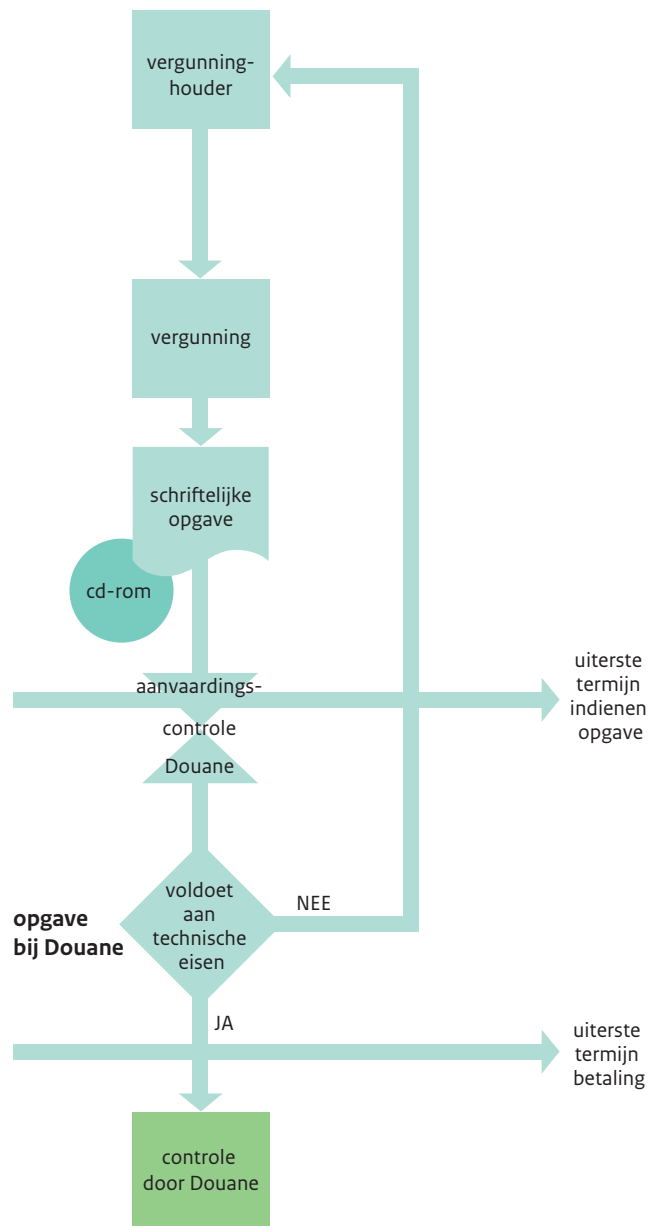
vergunninghouder

vergunning

schriftelijke opgave

cd-rom

aanvaardingscontrole Douane

uiterste termijn indienen opgave

voldoet aan technische eisen

NEE

opgave bij Douane

JA

uiterste termijn betaling

controle door Douane